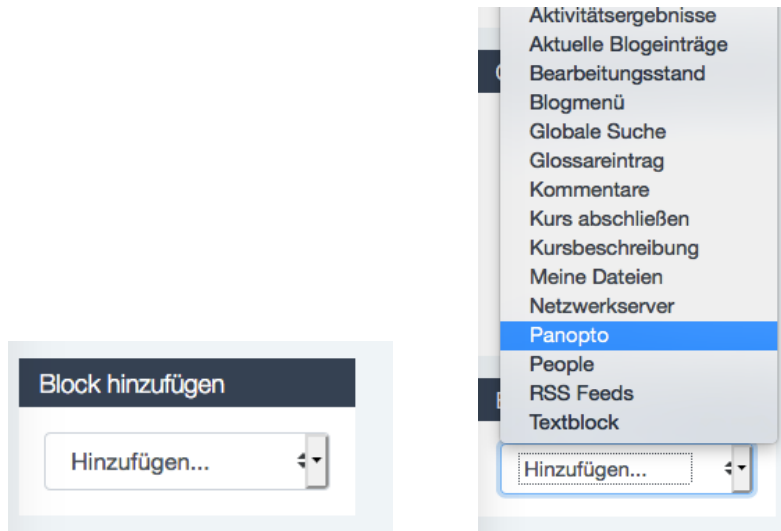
Block hinzufügen

Hinzufügen...

Aktivitätsergebnisse
Aktuelle Blogeinträge
Bearbeitungsstand
Blogmenü
Globale Suche
Glossareintrag
Kommentare
Kurs abschließen
Kursbeschreibung
Meine Dateien
Netzwerkserver
Panopto
People
RSS Feeds
Textblock

Hinzufügen...